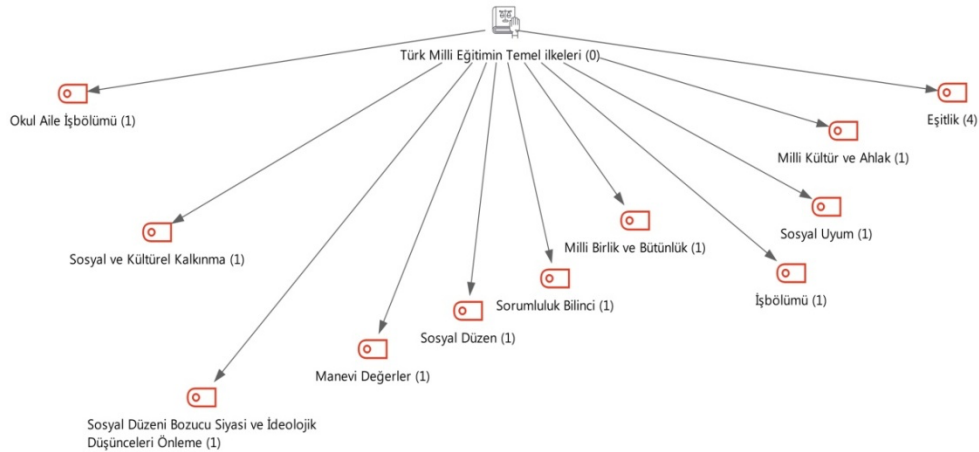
Türk Milli Eğitimin Temel ilkeleri (0)

Okul Aile İşbölümü (1)

Eşitlik (4)

Milli Kültür ve Ahlak (1)

Sosyal Uyum (1)

Milli Birlik ve Bütünlük (1)

Sosyal ve Kültürel Kalkınma (1)

İşbölümü (1)

Sorumluluk Bilinci (1)

Sosyal Düzen (1)

Manevi Değerler (1)

Sosyal Düzeni Bozucu Siyasi ve İdeolojik Düşünceleri Önleme (1)